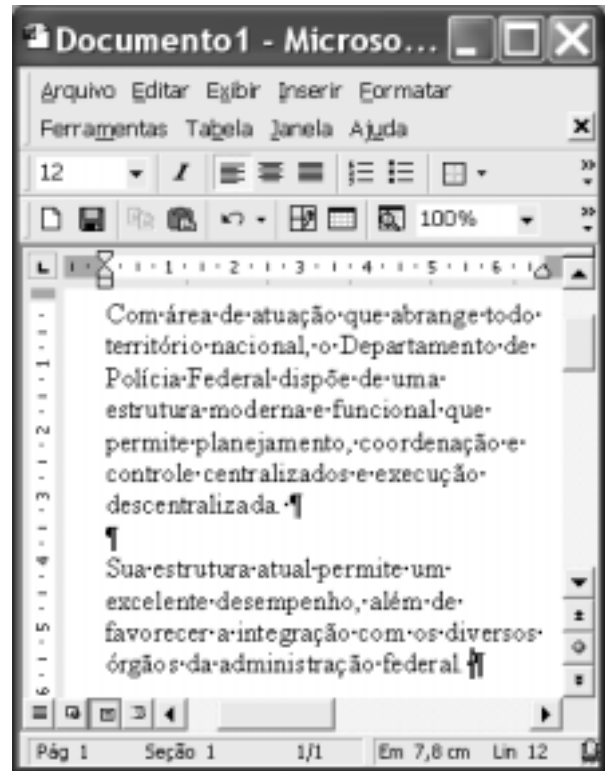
Documento1 - Microso...

Arquivo Editar Exibir Inserir Formatar Ferramentas Tabela Janela Ajuda

12

100%

1 · 2 · 3 · 4 · 5 · 6

Com·área·de·atuação·que·abrange·todo·território·nacional,·o·Departamento·de·Polícia·Federal·dispõe·de·uma·estrutura·moderna·e·funcional·que·permite·planejamento,·coordenação·e·controle·centralizados·e·execução·descentralizada.·¶

¶

Sua·estrutura·atual·permite·um·excelente·desempenho,·além·de·favorecer·a·integração·com·os·diversos·órgãos·da·administração·federal.¶

Pág 1 Seção 1 1/1 Em 7,8 cm Lin 12